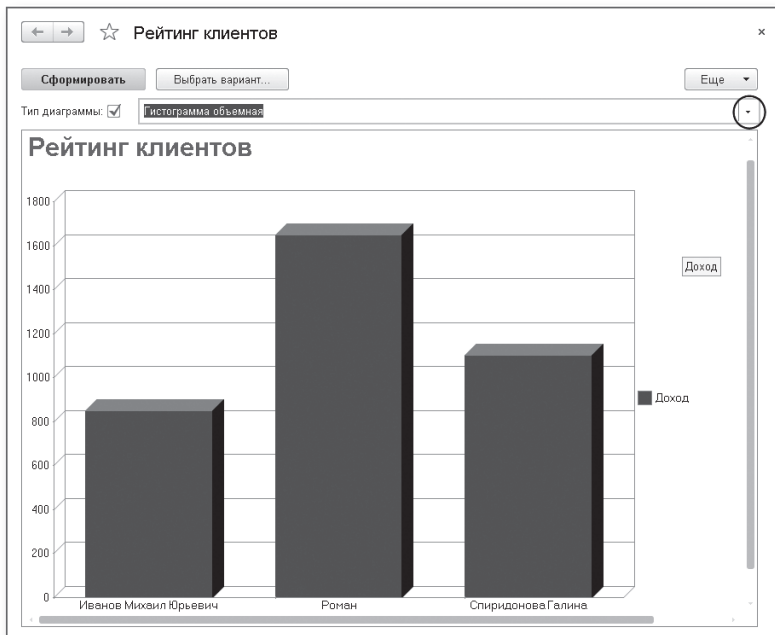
Рейтинг клиентов

Сформировать
Выбрать вариант...
Еще

Тип диаграммы: Гистограмма объемная

Рейтинг клиентов

1800
1600
1400
1200
1000
800
600
400
200
0

Доход

Доход

Иванов Михаил Юрьевич
Роман
Спиридонова Галина